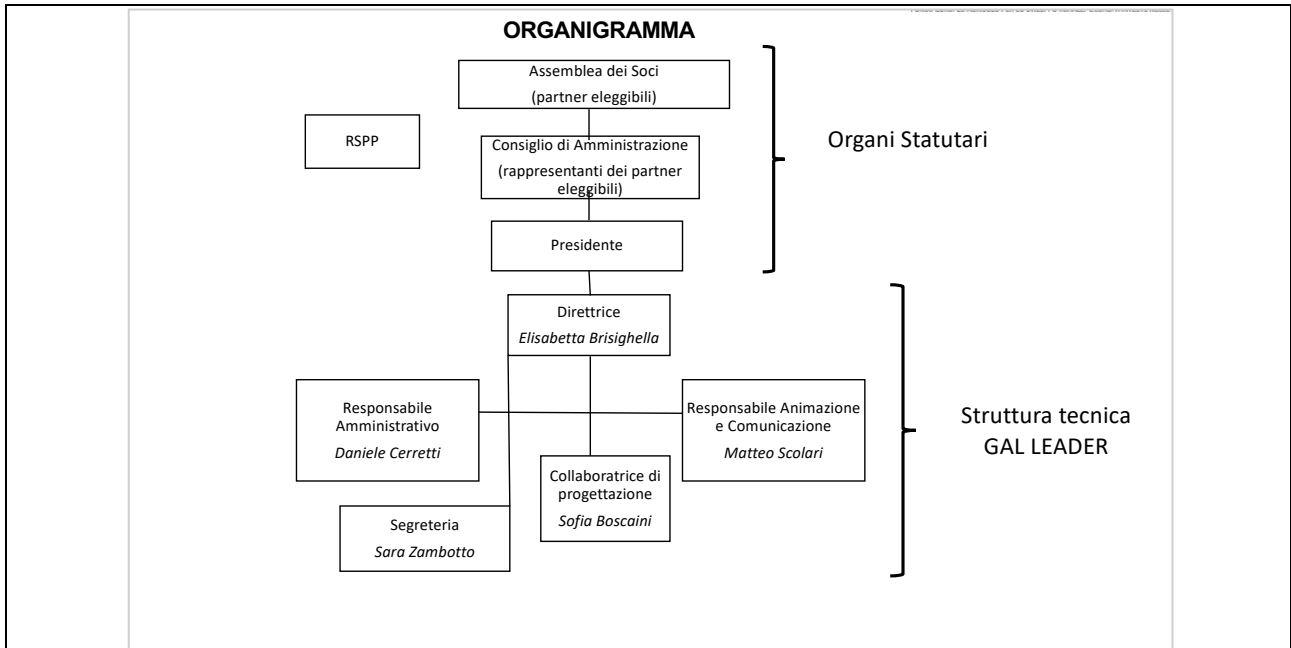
ORGANIGRAMMA

Assemblea dei Soci
(partner eleggibili)

RSPP

Consiglio di Amministrazione
(rappresentanti dei partner eleggibili)

Presidente

Organi Statutari

Direttrice
*Elisabetta Brisighella*

Responsabile Amministrativo
*Daniele Cerretti*

Responsabile Animazione e Comunicazione
*Matteo Scolari*

Collaboratrice di progettazione
*Sofia Boscaini*

Segreteria
*Sara Zambotto*

Struttura tecnica
GAL LEADER